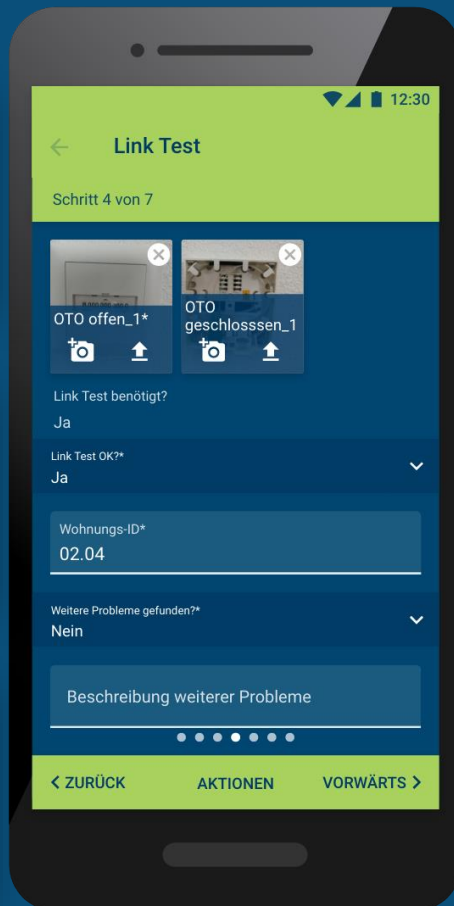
12:30

Link Test

Schritt 4 von 7

OTO offen_1*

OTO geschlosssen_1

Link Test benötigt?

Ja

Link Test OK?*

Ja

Wohnungs-ID*

02.04

Weitere Probleme gefunden?*

Nein

Beschreibung weiterer Probleme

< ZURÜCK AKTIONEN VORWÄRTS >